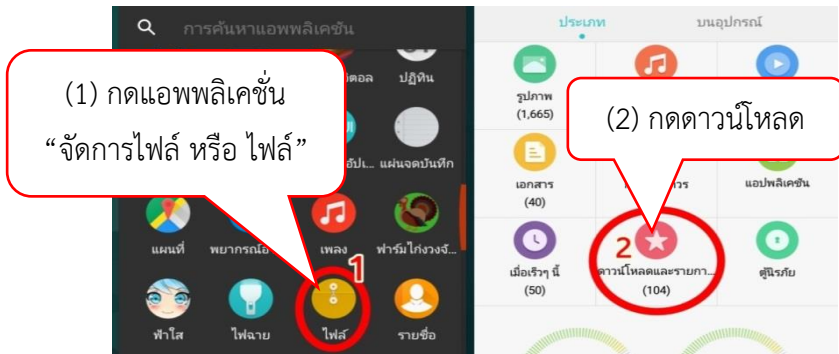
การค้นหาแอพพลิเคชัน

(1) กดแอพพลิเคชั่น “จัดการไฟล์ หรือ ไฟล์”

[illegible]ิตอล
ปฏิทิน
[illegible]อัปเ...
แผ่นจดบันทึก
แผนที่
พยากรณ์อ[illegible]
เพลง
ฟาร์มไก่วงจั...
1
ฟ้าใส
ไฟฉาย
ไฟล์
รายชื่อ

ประเภท
บนอุปกรณ์

(2) กดดาวน์โหลด

รูปภาพ
(1,665)
เอกสาร
(40)
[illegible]ควร
แอปพลิเคชัน
2
เมื่อเร็วๆ นี้
(50)
ดาวน์โหลดและรายกา...
(104)
ตู้นิรภัย